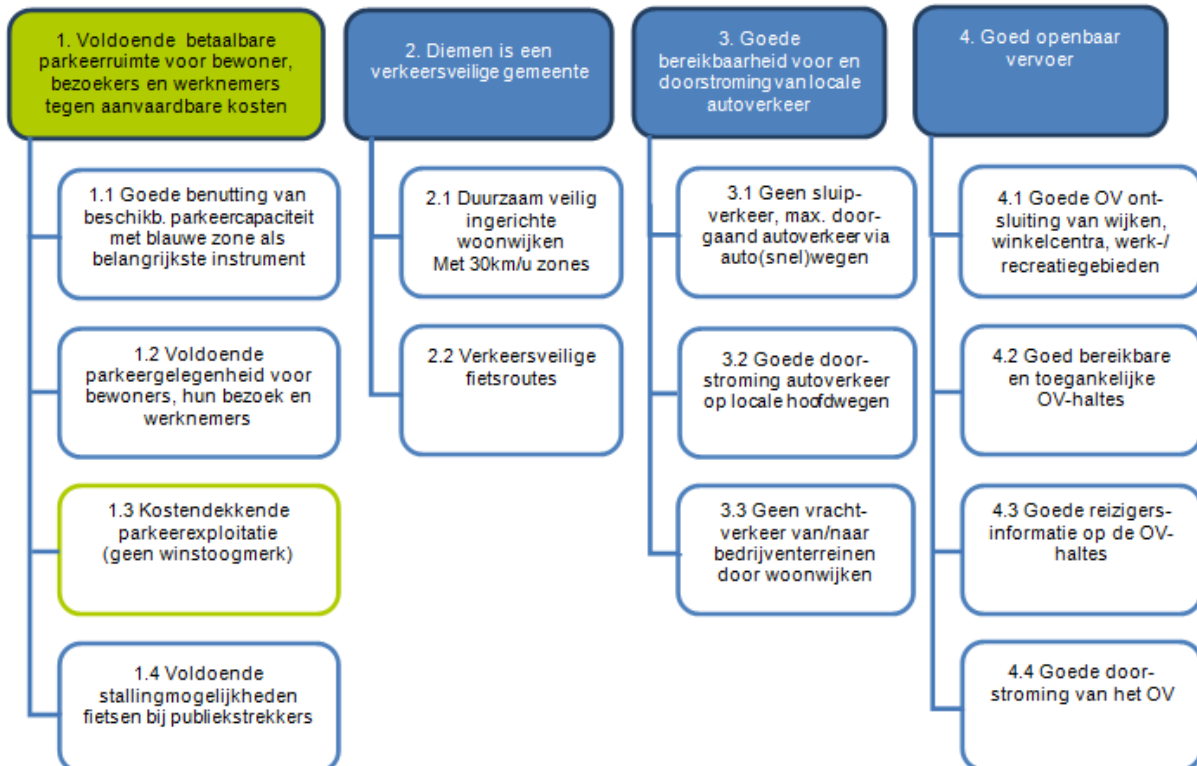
1. Voldoende betaalbare parkeerruimte voor bewoner, bezoekers en werknemers tegen aanvaardbare kosten

1.1 Goede benutting van beschikb. parkeercapaciteit met blauwe zone als belangrijkste instrument

1.2 Voldoende parkeergelegenheid voor bewoners, hun bezoek en werknemers

1.3 Kostendekkende parkeerexploitatie (geen winstoogmerk)

1.4 Voldoende stallingmogelijkheden fietsen bij publiekstrekkers

2. Diemen is een verkeersveilige gemeente

2.1 Duurzaam veilig ingerichte woonwijken Met 30km/u zones

2.2 Verkeersveilige fietsroutes

3. Goede bereikbaarheid voor en doorstroming van locale autoverkeer

3.1 Geen sluipverkeer, max. doorgaand autoverkeer via auto(snel)wegen

3.2 Goede doorstroming autoverkeer op locale hoofdwegen

3.3 Geen vrachtverkeer van/naar bedrijventerreinen door woonwijken

4. Goed openbaar vervoer

4.1 Goede OV ontsluiting van wijken, winkelcentra, werk-/ recreatiegebieden

4.2 Goed bereikbare en toegankelijke OV-haltes

4.3 Goede reizigersinformatie op de OV-haltes

4.4 Goede doorstroming van het OV